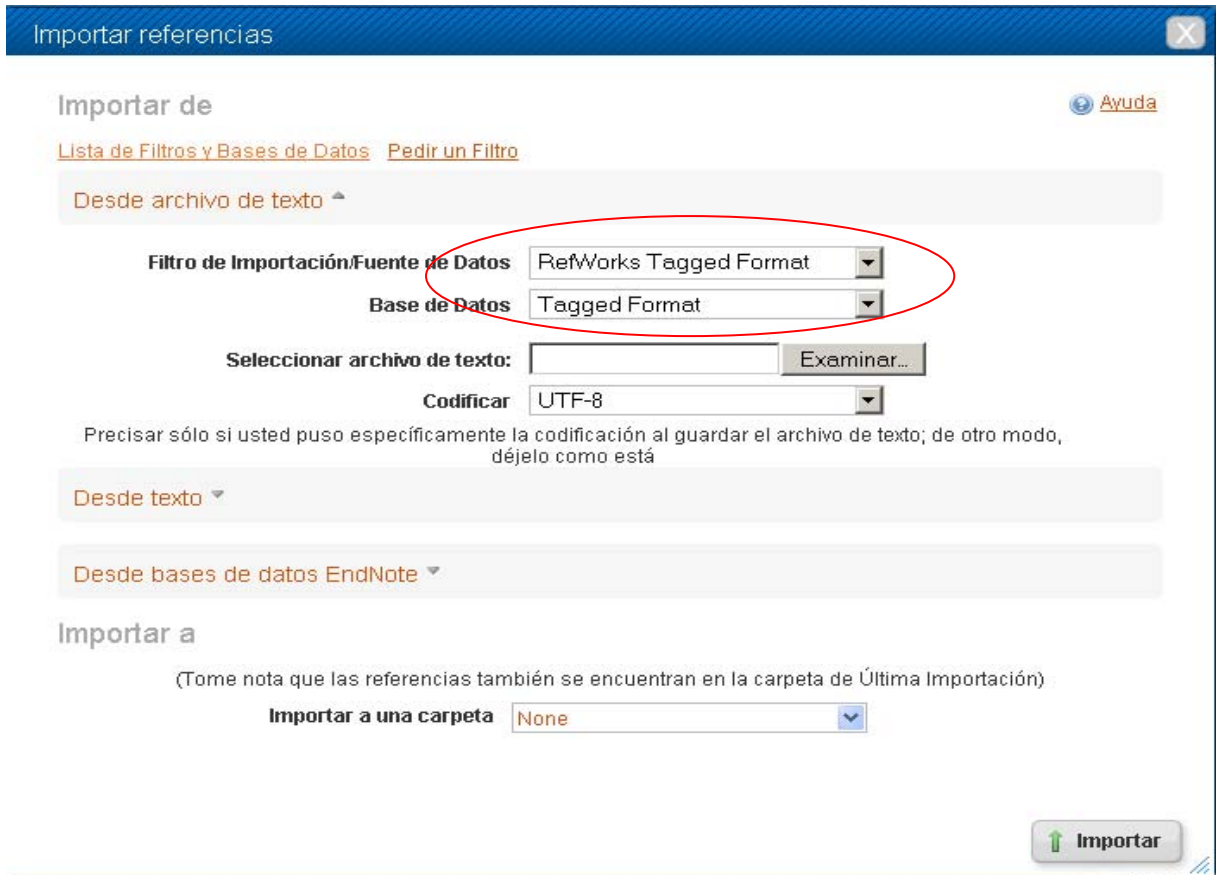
Importar referencias

Importar de

Ayuda

Lista de Filtros y Bases de Datos Pedir un Filtro

Desde archivo de texto

Filtro de Importación/Fuente de Datos RefWorks Tagged Format

Base de Datos Tagged Format

Seleccionar archivo de texto: Examinar...

Codificar UTF-8

Precisar sólo si usted puso específicamente la codificación al guardar el archivo de texto; de otro modo, déjelo como está

Desde texto

Desde bases de datos EndNote

Importar a

(Tome nota que las referencias también se encuentran en la carpeta de Última Importación)

Importar a una carpeta None

Importar